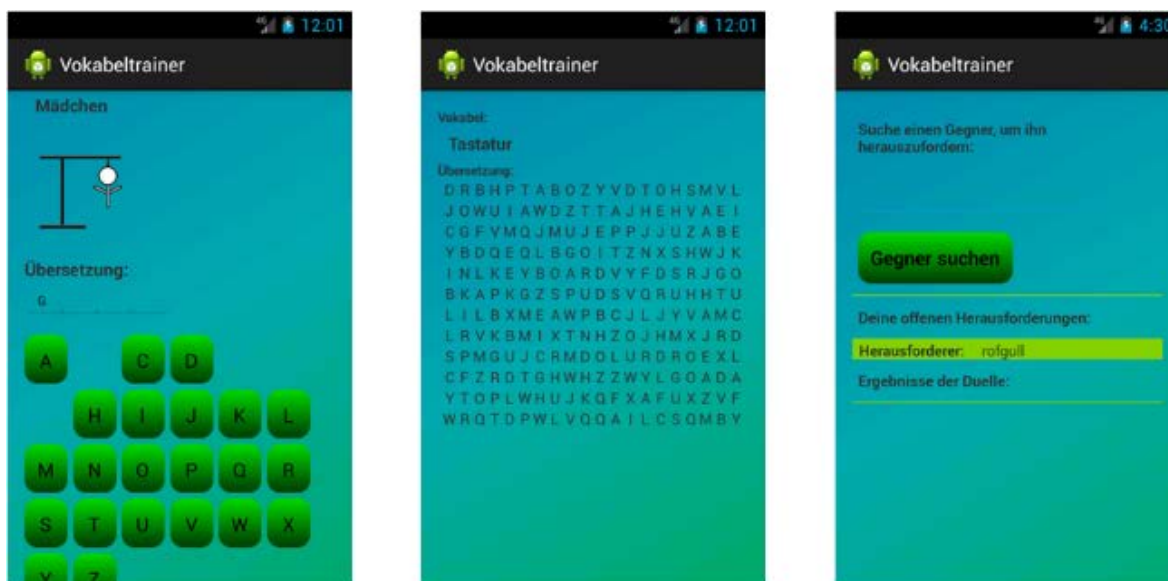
12:01

Vokabeltrainer

Mädchen

Übersetzung:

G

A C D

H I J K L

M N O P Q R

S T U V W X

Y Z

12:01

Vokabeltrainer

Vokabel:

Tastatur

Übersetzung:

D R B H P T A B O Z Y V D T O H S M V L
J O W U I A W D Z T T A J H E H V A E I
C G F V M Q J M U J E P P J J U Z A B E
Y B D Q E Q L B G O I T Z N X S H W J K
I N L K E Y B O A R D V Y F D S R J G O
B K A P K G Z S P U D S V Q R U H H T U
L I L B X M E A W P B C J L J Y V A M C
L R V K B M I X T N H Z O J H M X J R D
S P M G U J C R M D O L U R D R O E X L
C F Z R D T G H W H Z Z W Y L G O A D A
Y T O P L W H U J K Q F X A F U X Z V F
W R Q T D P W L V Q Q A I L C S Q M B Y

4:30

Vokabeltrainer

Suche einen Gegner, um ihn herauszufordern:

Gegner suchen

Deine offenen Herausforderungen:

Herausforderer: rofgull

Ergebnisse der Duelle: